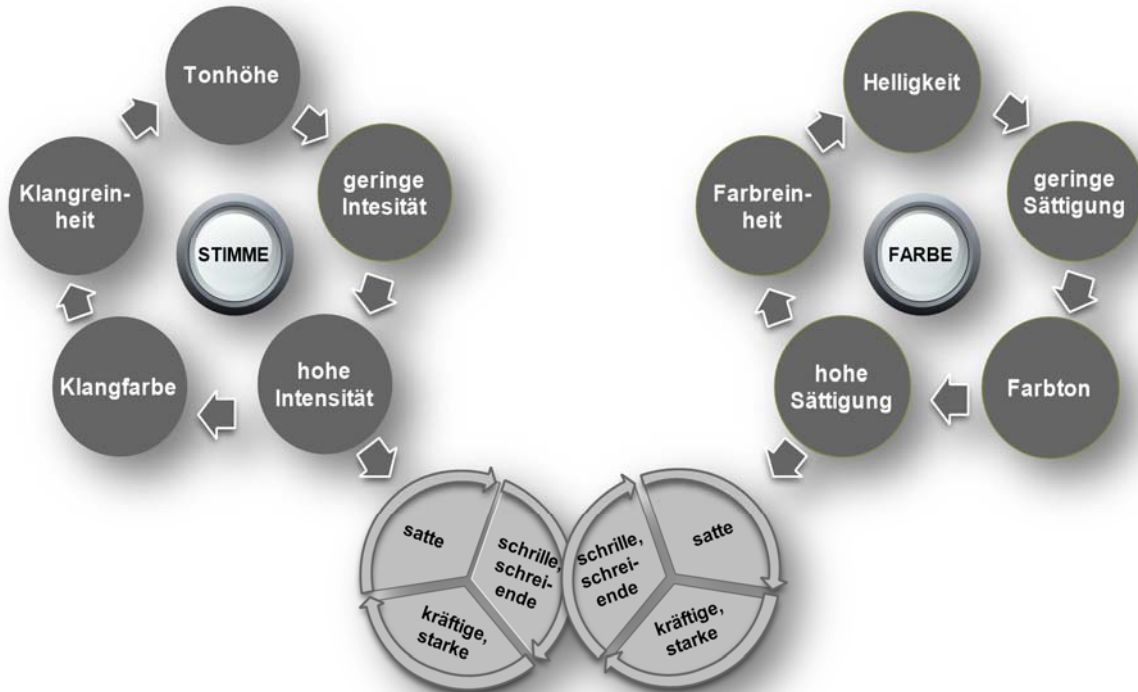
Tonhöhe

geringe Intesität

hohe Intensität

Klangfarbe

Klangreinheit

STIMME

Helligkeit

geringe Sättigung

Farbton

hohe Sättigung

Farbreinheit

FARBE

satte

schrille, schreiende

kräftige, starke

schrille, schreiende

satte

kräftige, starke